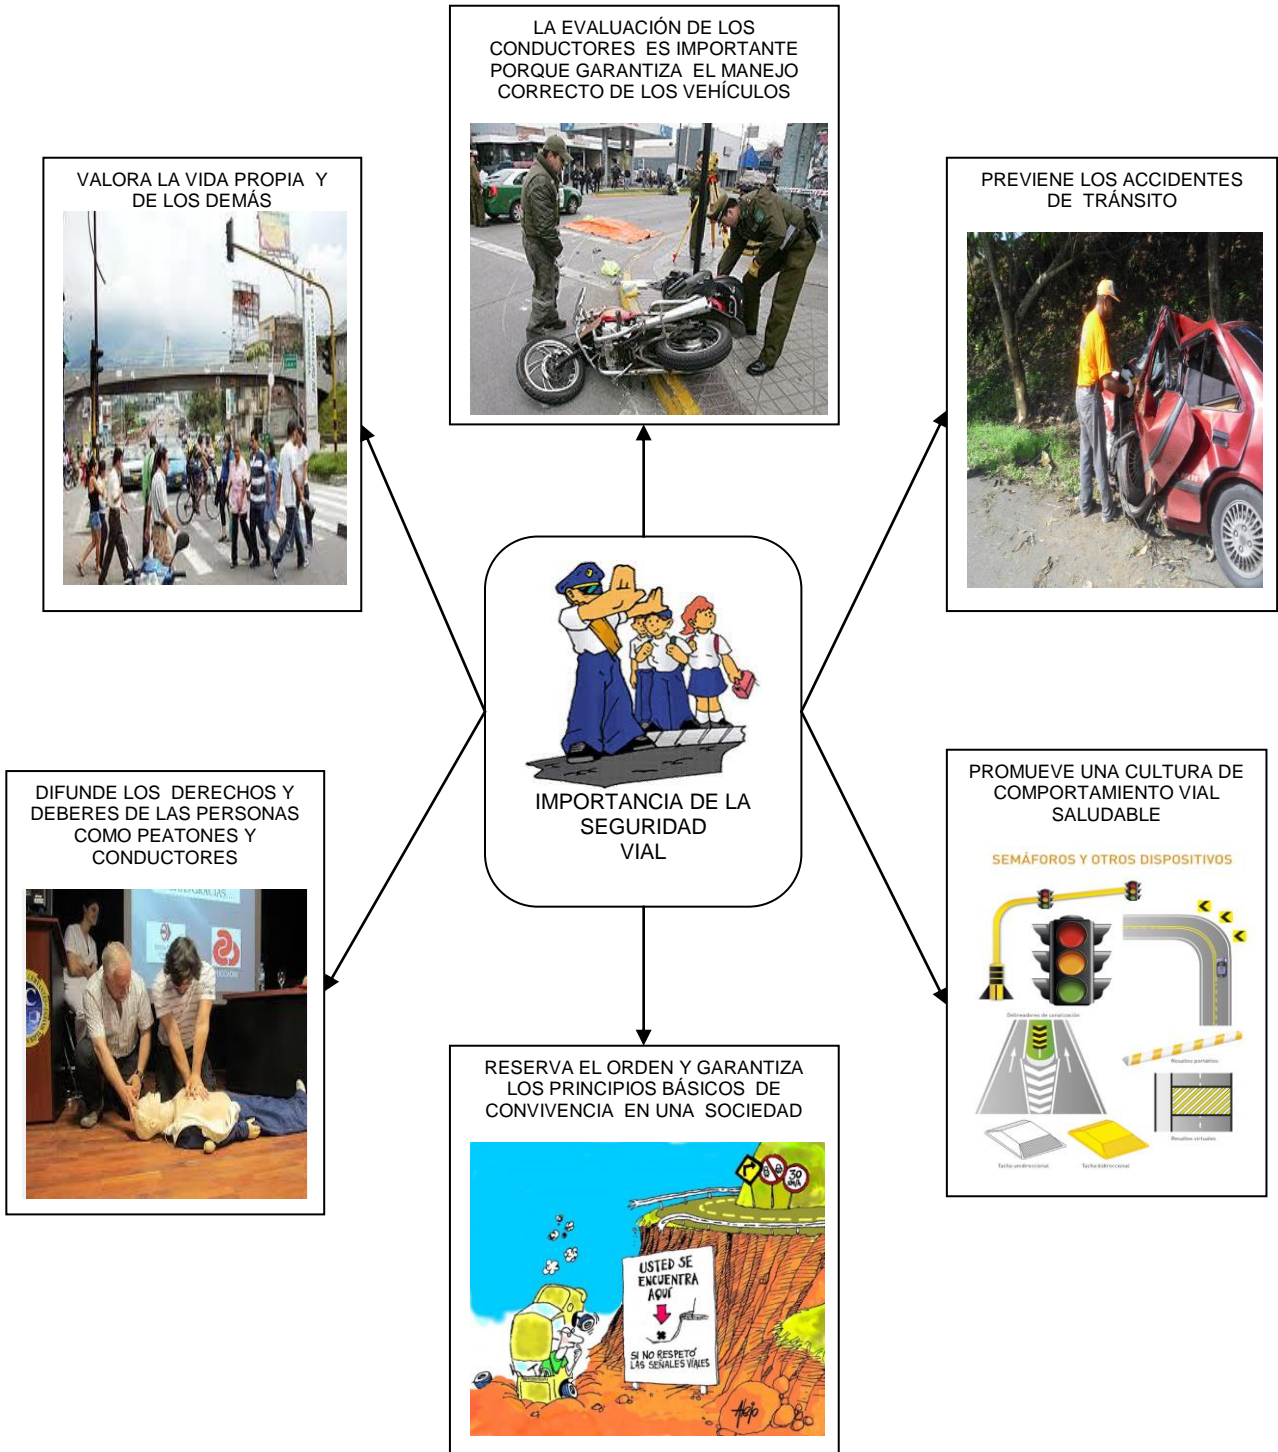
LA EVALUACIÓN DE LOS CONDUCTORES ES IMPORTANTE PORQUE GARANTIZA EL MANEJO CORRECTO DE LOS VEHÍCULOS

VALORA LA VIDA PROPIA Y DE LOS DEMÁS

PREVIENE LOS ACCIDENTES DE TRÁNSITO

IMPORTANCIA DE LA SEGURIDAD VIAL

DIFUNDE LOS DERECHOS Y DEBERES DE LAS PERSONAS COMO PEATONES Y CONDUCTORES

PROMUEVE UNA CULTURA DE COMPORTAMIENTO VIAL SALUDABLE

SEMÁFOROS Y OTROS DISPOSITIVOS

RESERVA EL ORDEN Y GARANTIZA LOS PRINCIPIOS BÁSICOS DE CONVIVENCIA EN UNA SOCIEDAD

30 km

USTED SE ENCUENTRA AQUÍ

SI NO RESPETÓ LAS SEÑALES VIALES

Arcila